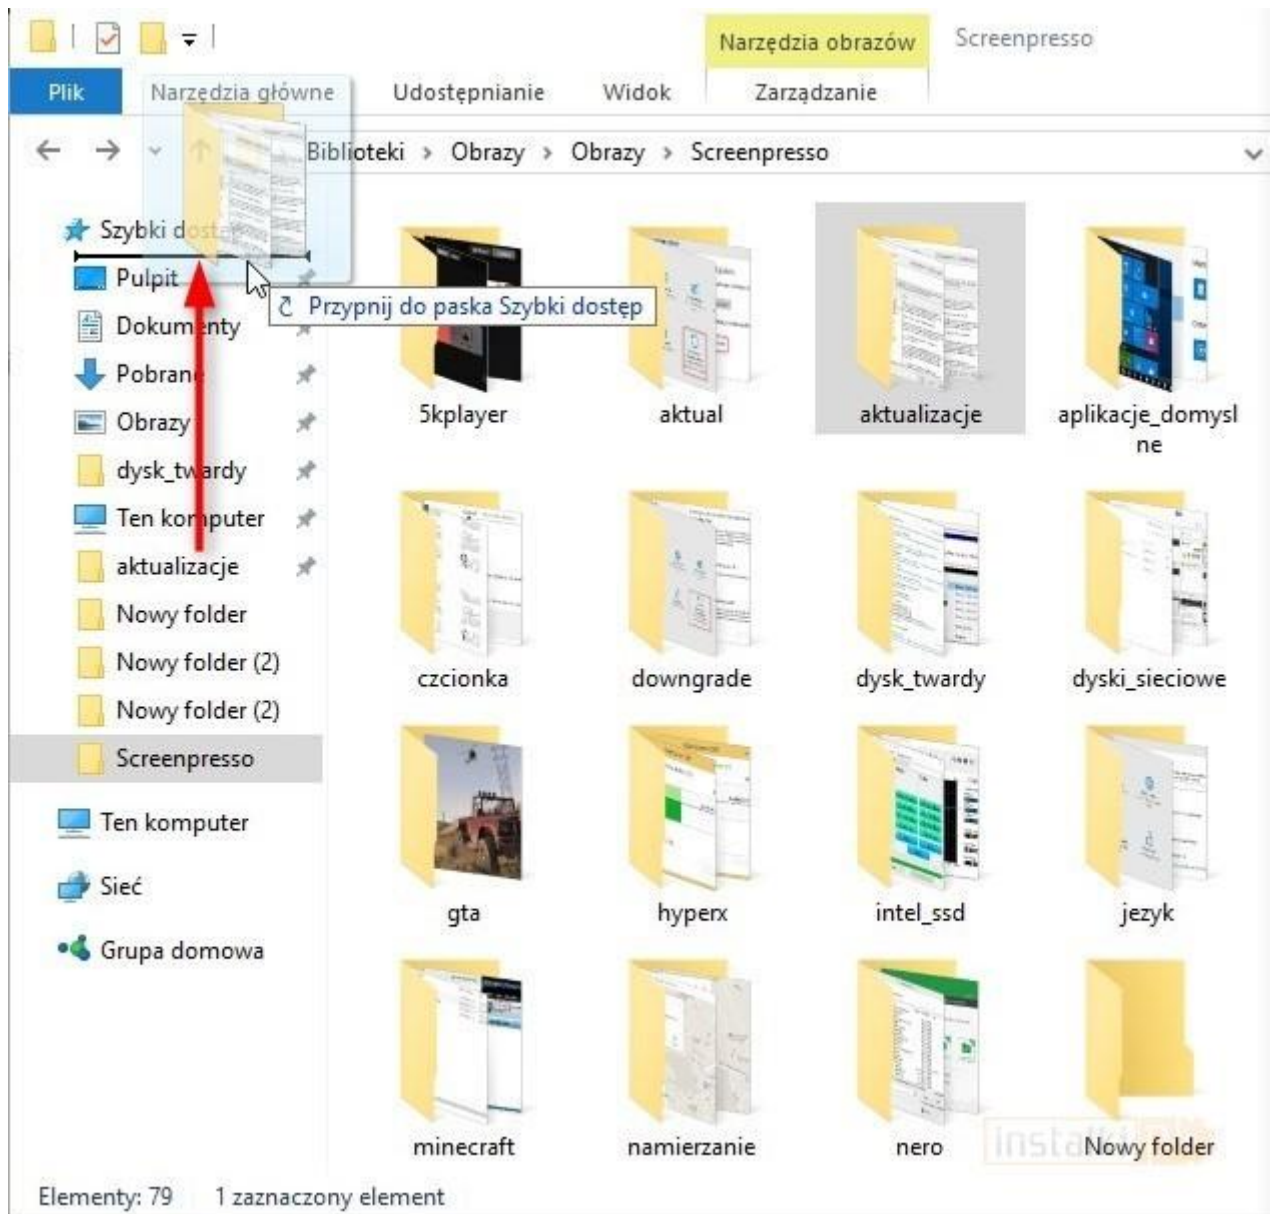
Narzędzia obrazów
Screenpresso

Plik
Narzędzia główne
Udostępnianie
Widok
Zarządzanie

Biblioteki › Obrazy › Obrazy › Screenpresso

Szybki dost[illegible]
Pulpit
Dokum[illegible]nty
Pobran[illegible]
Obrazy
dysk_tw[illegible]rdy
Ten ko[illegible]puter
aktualizacje
Nowy folder
Nowy folder (2)
Nowy folder (2)
Screenpresso
Ten komputer
Sieć
Grupa domowa

Przypnij do paska Szybki dostęp

5kplayer
aktual
aktualizacje
aplikacje_domyslne
czcionka
downgrade
dysk_twardy
dyski_sieciowe
gta
hyperx
intel_ssd
jezyk
minecraft
namierzanie
nero
Nowy folder

Instal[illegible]

Elementy: 79
1 zaznaczony element